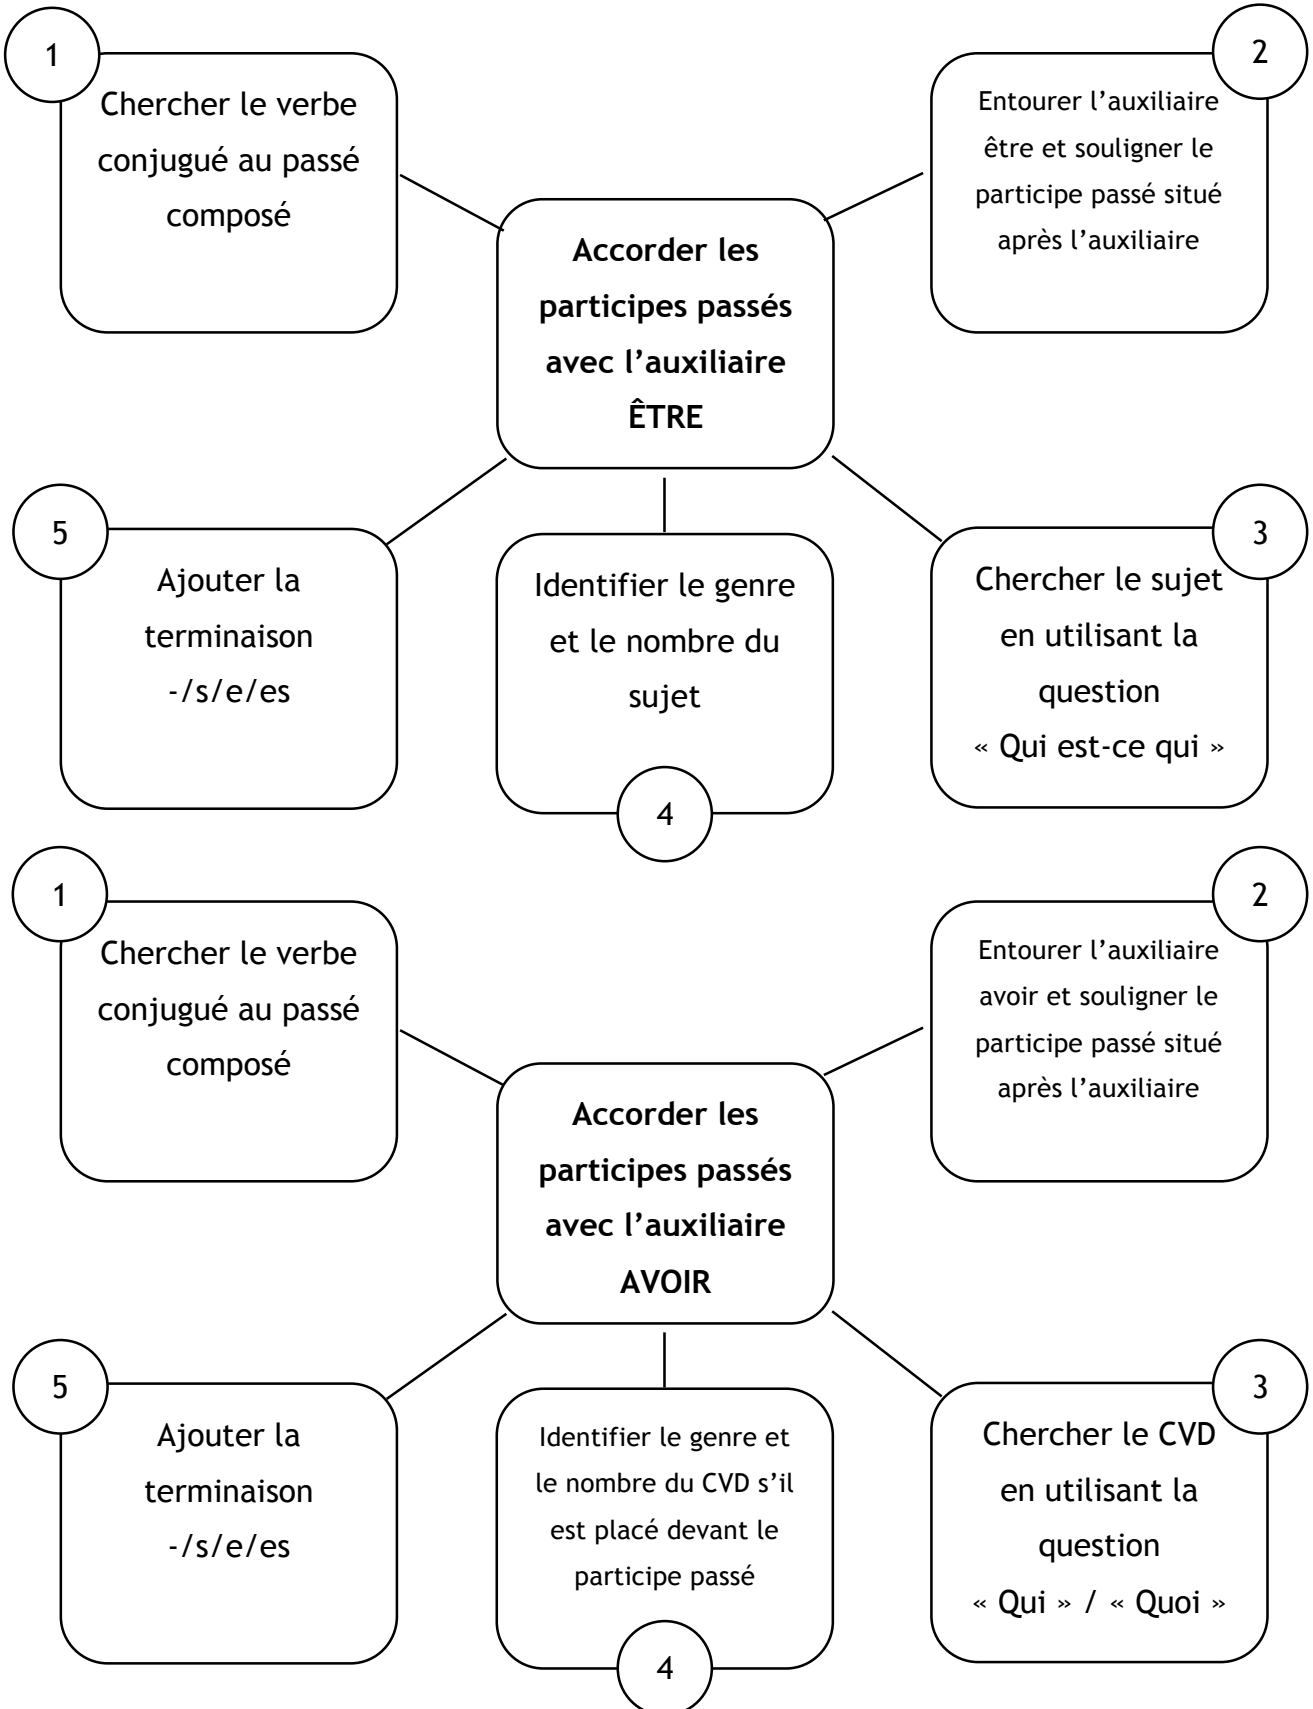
1

Chercher le verbe conjugué au passé composé

2

Entourer l'auxiliaire être et souligner le participe passé situé après l'auxiliaire

**Accorder les participes passés avec l'auxiliaire ÊTRE**

5

Ajouter la terminaison -/s/e/es

Identifier le genre et le nombre du sujet

4

3

Chercher le sujet en utilisant la question « Qui est-ce qui »

1

Chercher le verbe conjugué au passé composé

2

Entourer l'auxiliaire avoir et souligner le participe passé situé après l'auxiliaire

**Accorder les participes passés avec l'auxiliaire AVOIR**

5

Ajouter la terminaison -/s/e/es

Identifier le genre et le nombre du CVD s'il est placé devant le participe passé

4

3

Chercher le CVD en utilisant la question « Qui » / « Quoi »